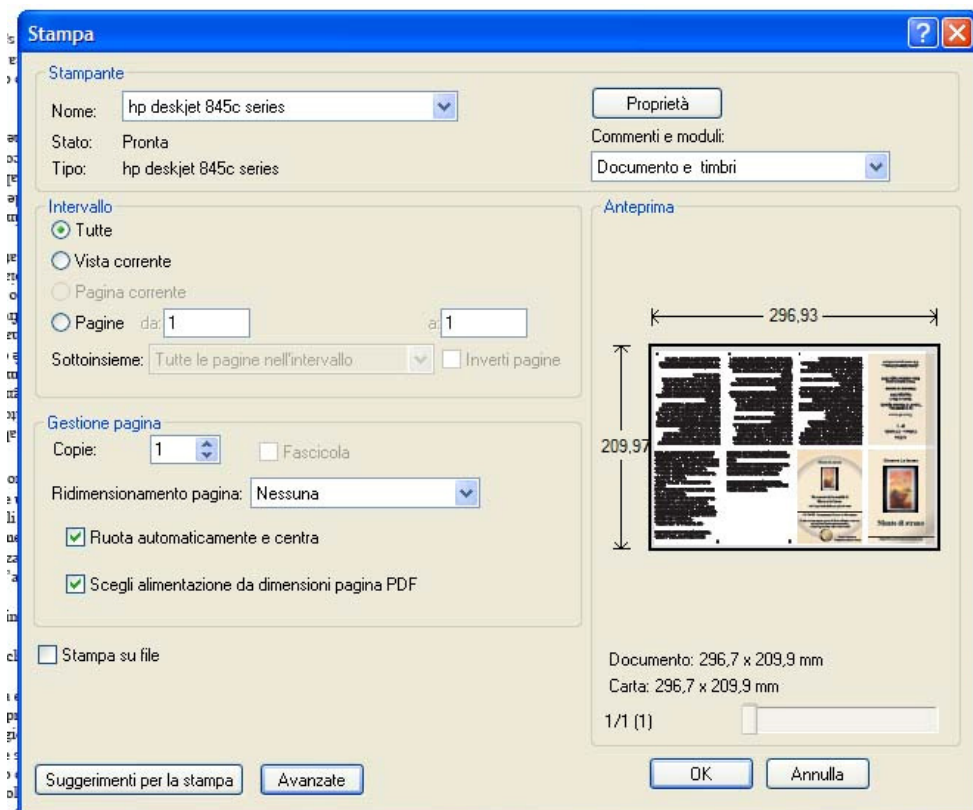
Stampa

Stampante

Nome: hp deskjet 845c series

Stato: Pronta

Tipo: hp deskjet 845c series

Proprietà

Commenti e moduli:

Documento e timbri

Intervallo

Tutte

Vista corrente

Pagina corrente

Pagine da: 1 a: 1

Sottoinsieme: Tutte le pagine nell'intervallo

Inverti pagine

Anteprima

296,93

209,97

Gestione pagina

Copie: 1

Fascicola

Ridimensionamento pagina: Nessuna

Ruota automaticamente e centra

Scegli alimentazione da dimensioni pagina PDF

Stampa su file

Documento: 296,7 x 209,9 mm

Carta: 296,7 x 209,9 mm

1/1 (1)

Suggerimenti per la stampa

Avanzate

OK

Annulla